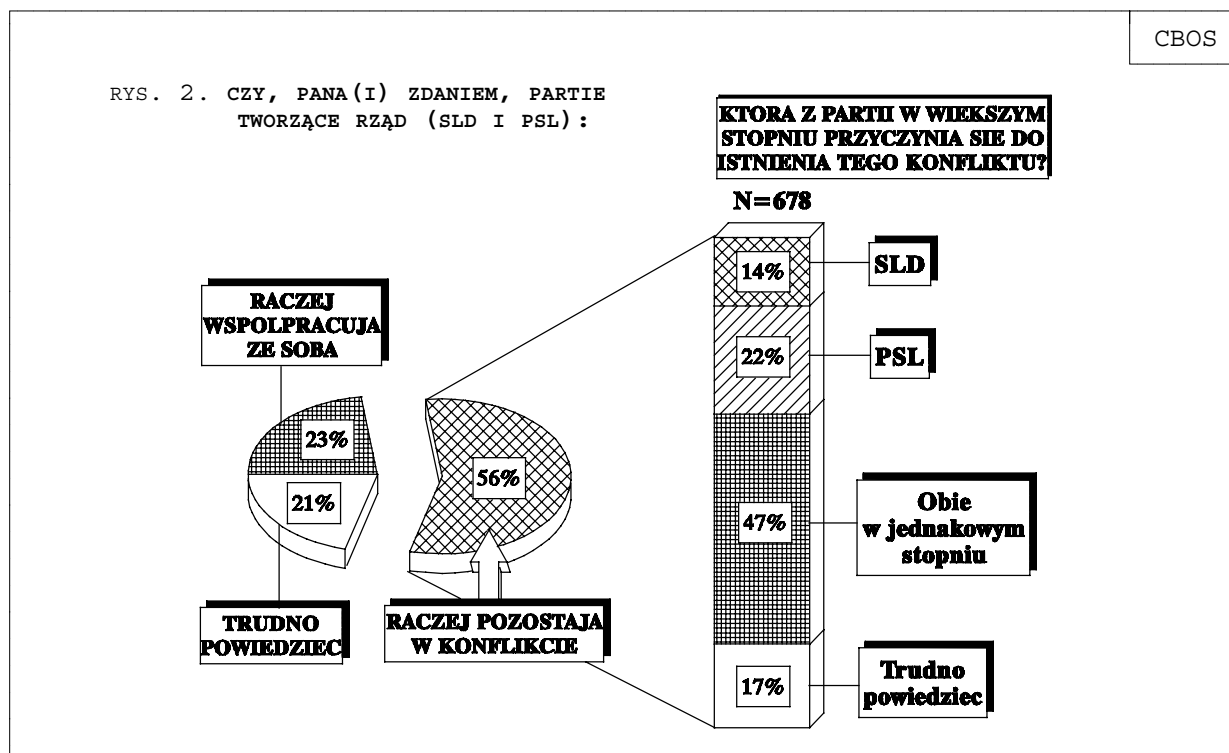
CBOS

RYS. 2. CZY, PANA(I) ZDANIEM, PARTIE TWORZĄCE RZĄD (SLD I PSL):

KTORA Z PARTII W WIEKSZYM STOPNIU PRZYCZYNIA SIE DO ISTNIENIA TEGO KONFLIKTU?

N=678

RACZEJ WSPOLPRACUJA ZE SOBA

23%

21%

56%

TRUDNO POWIEDZIEC

RACZEJ POZOSTAJA W KONFLIKCIE

14%

SLD

22%

PSL

47%

Obie w jednakowym stopniu

17%

Trudno powiedziec